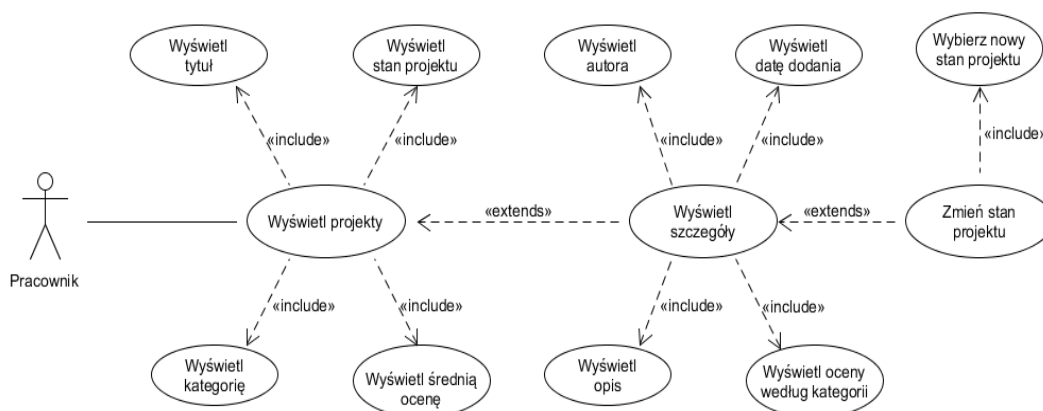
Wyświetl tytuł

Wyświetl stan projektu

Wyświetl autora

Wyświetl datę dodania

Wybierz nowy stan projektu

«include»

«include»

«include»

«include»

«include»

Pracownik

Wyświetl projekty

«extends»

Wyświetl szczegóły

«extends»

Zmień stan projektu

«include»

«include»

«include»

«include»

Wyświetl kategorię

Wyświetl średnią ocenę

Wyświetl opis

Wyświetl oceny według kategorii